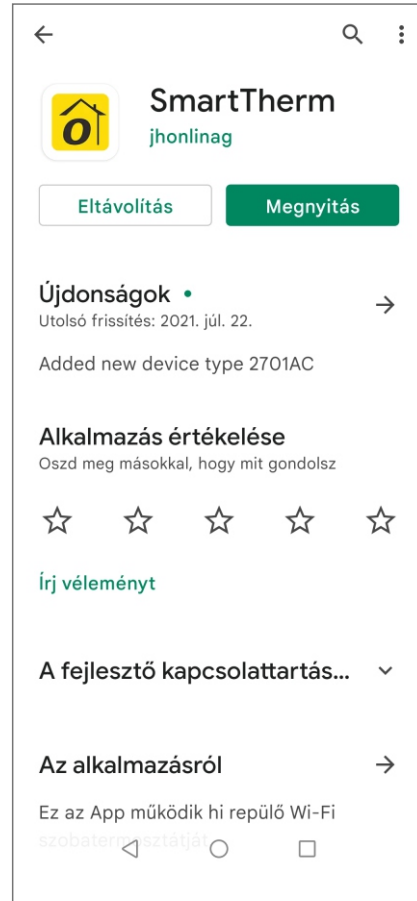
SmartTherm
jhonlinag

Eltávolítás

Megnyitás

Újdonságok •
Utolsó frissítés: 2021. júl. 22.

Added new device type 2701AC

Alkalmazás értékelése
Oszd meg másokkal, hogy mit gondolsz

Írj véleményt

A fejlesztő kapcsolattartás...

Az alkalmazásról

Ez az App működik hi repülő Wi-Fi szobatermosztátját